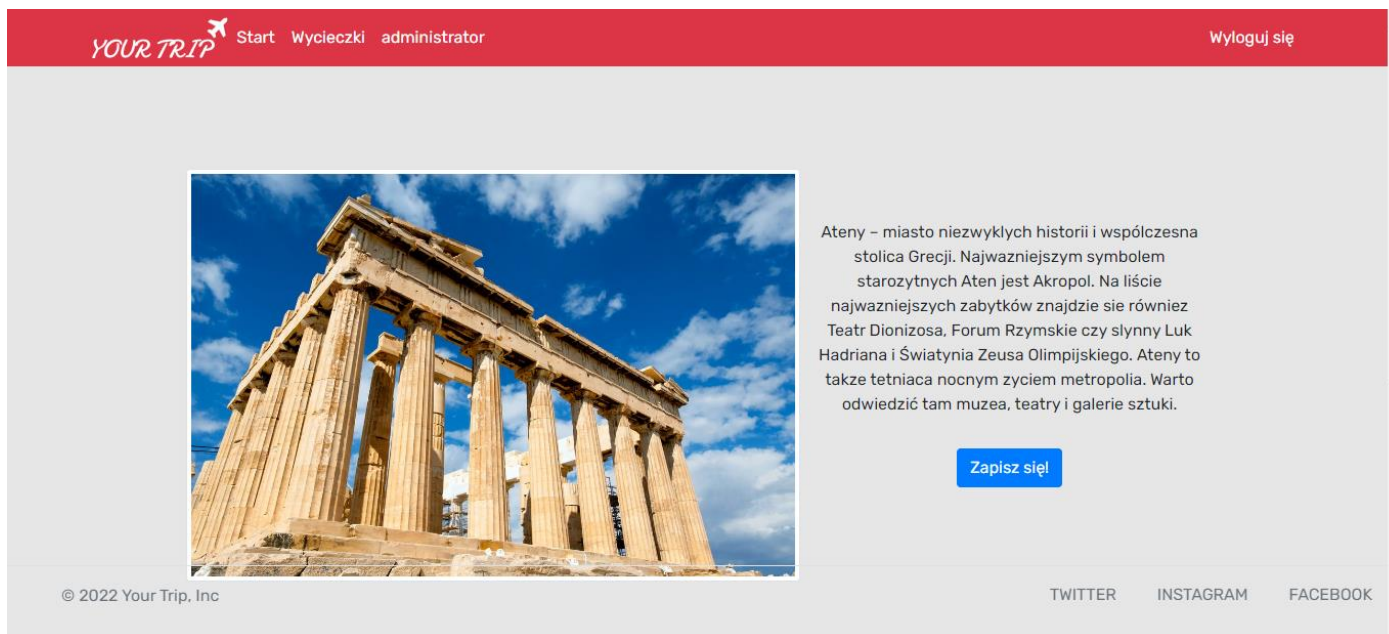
YOUR TRIP Start Wycieczki administrator Wyloguj się

Ateny – miasto niezwyklych historii i współczesna stolica Grecji. Najwazniejszym symbolem starozytnych Aten jest Akropol. Na liście najwazniejszych zabytków znajdzie sie równiez Teatr Dionizosa, Forum Rzymskie czy slynny Luk Hadriana i Światynia Zeusa Olimpijskiego. Ateny to takze tetniaca nocnym zyciem metropolia. Warto odwiedzić tam muzea, teatry i galerie sztuki.

Zapisz się!

© 2022 Your Trip, Inc

TWITTER INSTAGRAM FACEBOOK